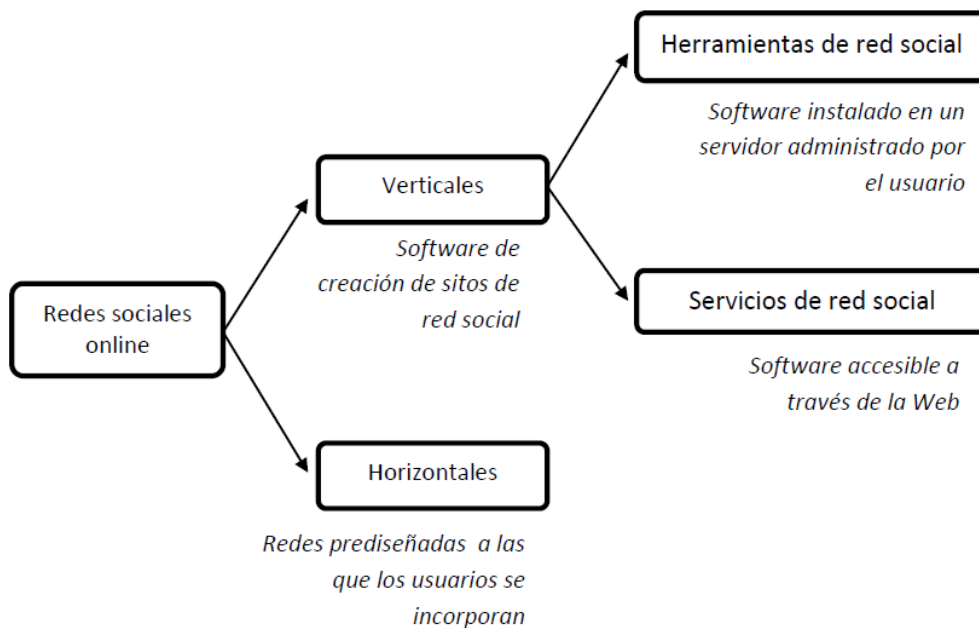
Redes sociales online

Verticales

Software de creación de sitos de red social

Herramientas de red social

Software instalado en un servidor administrado por el usuario

Servicios de red social

Software accesible a través de la Web

Horizontales

Redes prediseñadas a las que los usuarios se incorporan